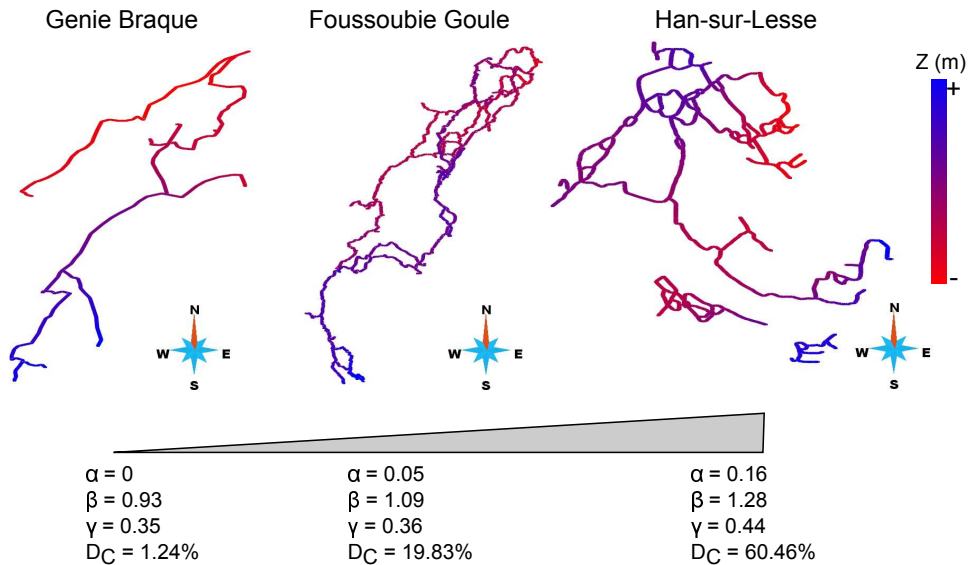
Genie Braque

Foussoubie Goule

Han-sur-Lesse

Z (m)

+

-

N
W E
S

N
W E
S

N
W E
S

$\alpha = 0$
$\beta = 0.93$
$\gamma = 0.35$
$D_C = 1.24\%$

$\alpha = 0.05$
$\beta = 1.09$
$\gamma = 0.36$
$D_C = 19.83\%$

$\alpha = 0.16$
$\beta = 1.28$
$\gamma = 0.44$
$D_C = 60.46\%$